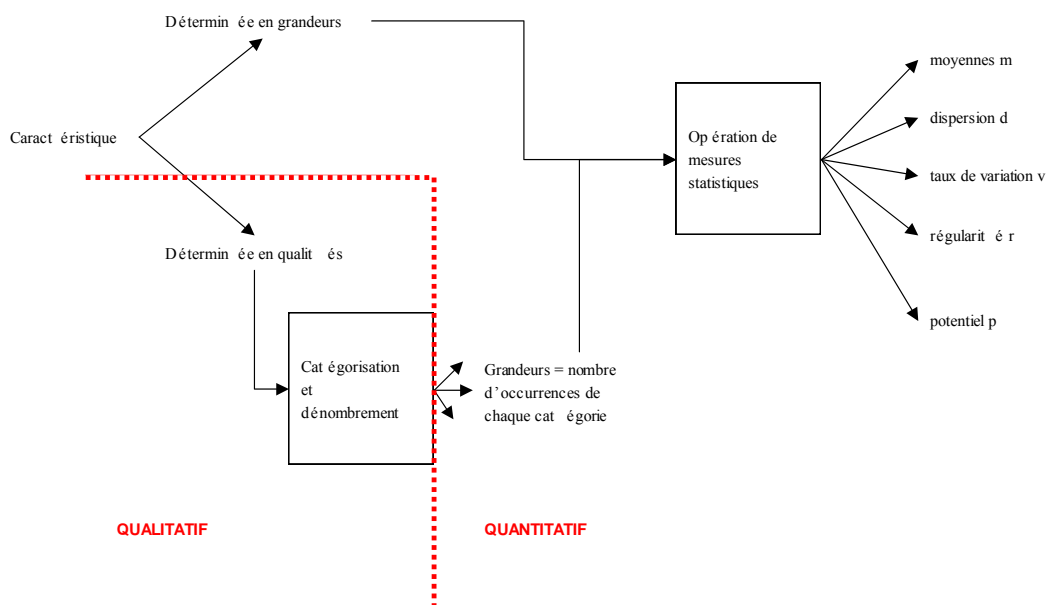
Détermin ée en grandeurs

Caract éristique

Détermin ée en qualit és

Cat égorisation et dénombrement

Grandeurs = nombre d'occurrences de chaque cat égorie

Op ération de mesures statistiques

moyennes m

dispersion d

taux de variation v

régularit é r

potentiel p

QUALITATIF

QUANTITATIF